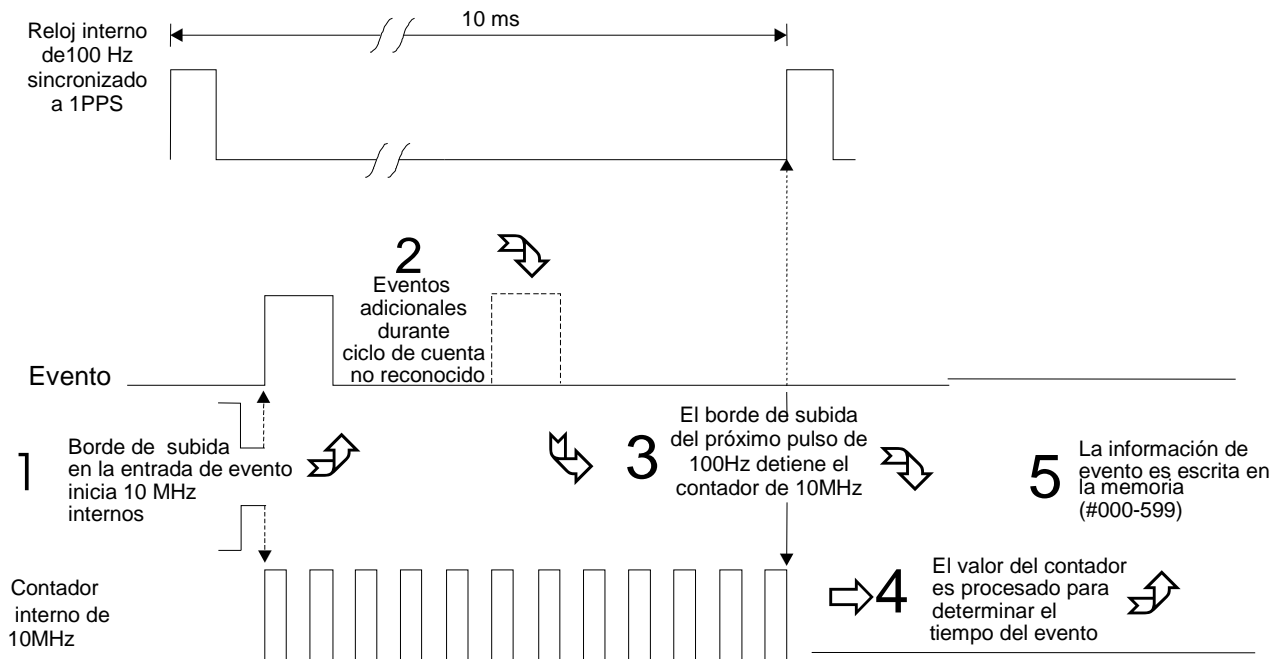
Reloj interno de100 Hz sincronizado a 1PPS

10 ms

2
Eventos adicionales durante ciclo de cuenta no reconocido

Evento

1
Borde de subida en la entrada de evento inicia 10 MHz internos

3
El borde de subida del próximo pulso de 100Hz detiene el contador de 10MHz

5
La información de evento es escrita en la memoria (#000-599)

Contador interno de 10MHz

4
El valor del contador es procesado para determinar el tiempo del evento